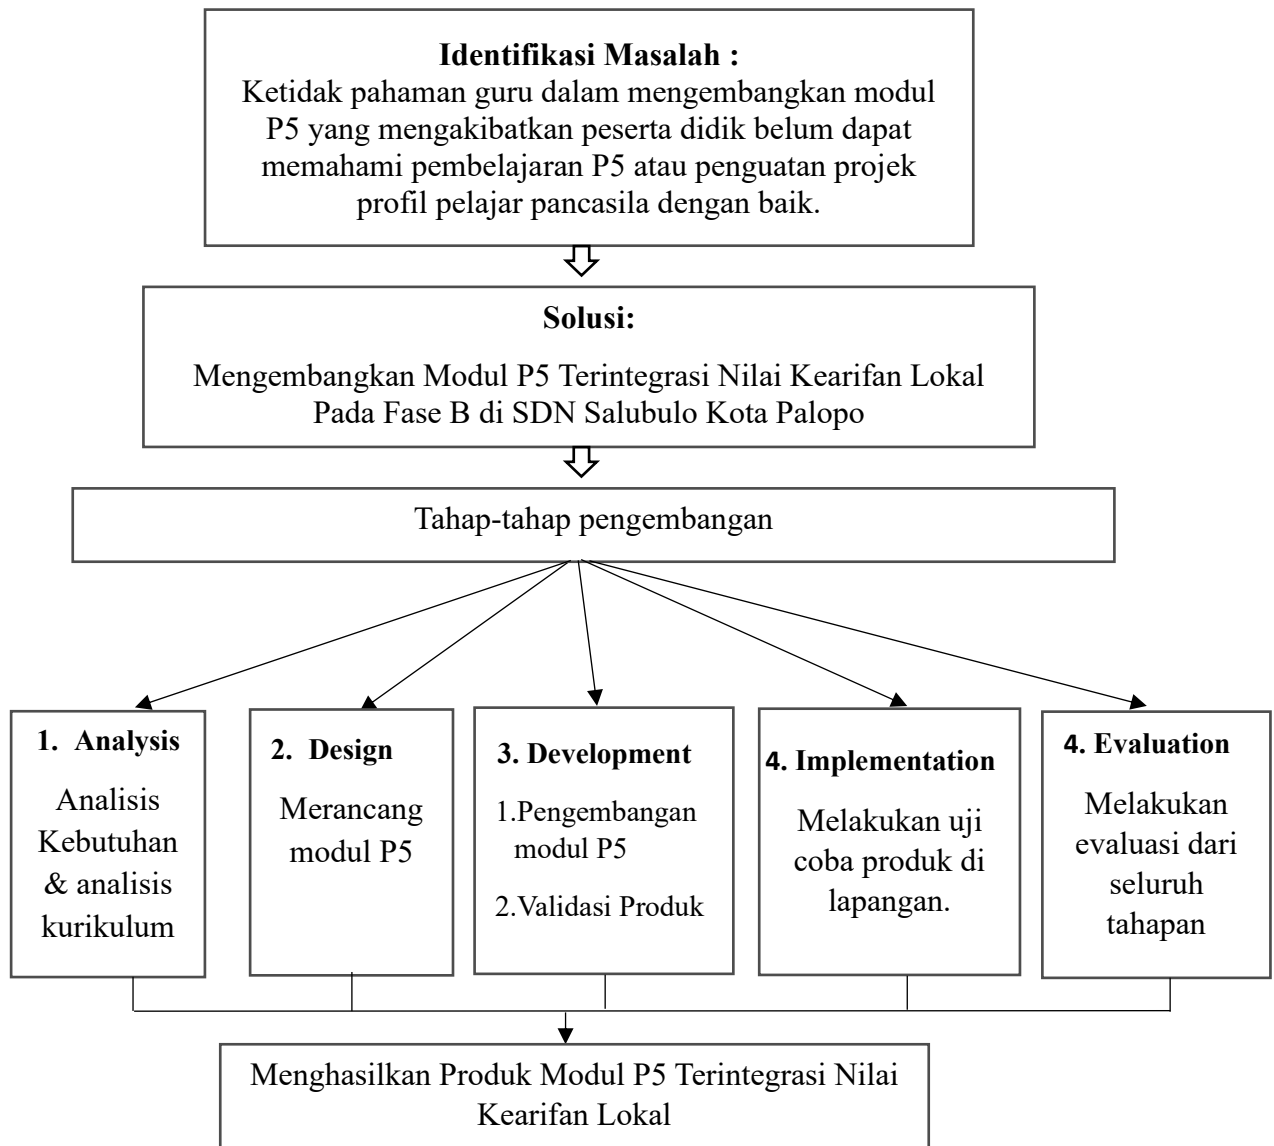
**Identifikasi Masalah :**
Ketidak pahaman guru dalam mengembangkan modul P5 yang mengakibatkan peserta didik belum dapat memahami pembelajaran P5 atau penguatan projek profil pelajar pancasila dengan baik.

**Solusi:**
Mengembangkan Modul P5 Terintegrasi Nilai Kearifan Lokal Pada Fase B di SDN Salubulo Kota Palopo

Tahap-tahap pengembangan

**1. Analysis**
Analisis Kebutuhan & analisis kurikulum

**2. Design**
Merancang modul P5

**3. Development**
1.Pengembangan modul P5
2.Validasi Produk

**4. Implementation**
Melakukan uji coba produk di lapangan.

**4. Evaluation**
Melakukan evaluasi dari seluruh tahapan

Menghasilkan Produk Modul P5 Terintegrasi Nilai Kearifan Lokal